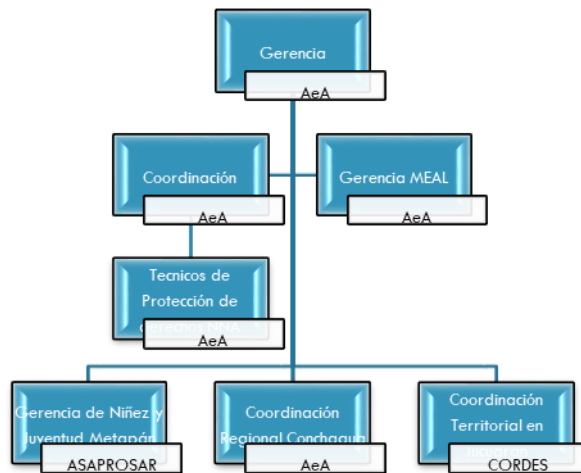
Gerencia
AeA

Coordinación
AeA

Gerencia MEAL
AeA

Tecnicos de Protección de derechos NNA
AeA

Gerencia de Niñez y Juventud Metapán
ASAPROSAR

Coordinación Regional Conchagua
AeA

Coordinación Territorial en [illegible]
CORDES